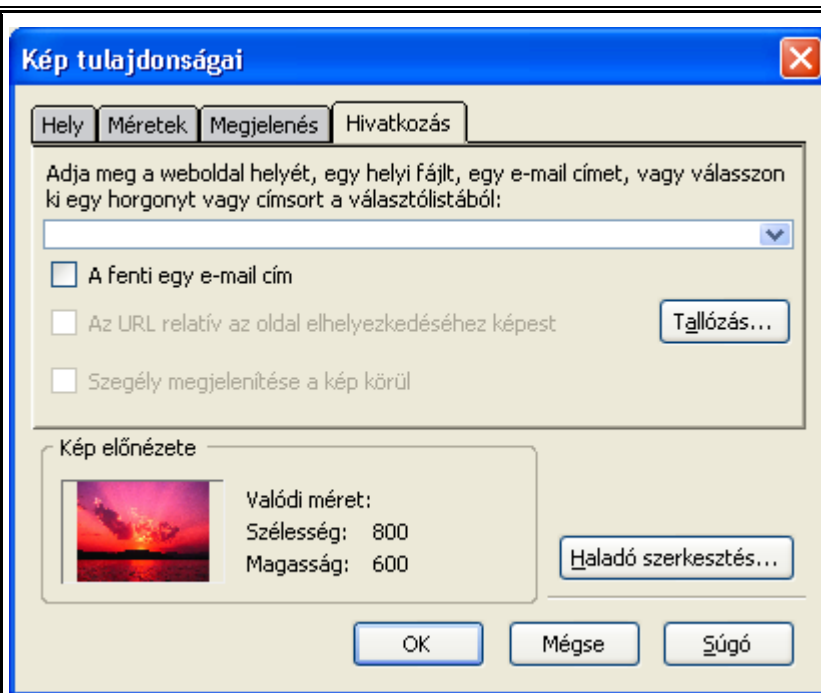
Kép tulajdonságai

Hely | Méretek | Megjelenés | Hivatkozás

Adja meg a weboldal helyét, egy helyi fájlt, egy e-mail címet, vagy válasszon ki egy horgonyt vagy címsort a választólistából:

A fenti egy e-mail cím

Az URL relatív az oldal elhelyezkedéséhez képest

Tallózás...

Szegély megjelenítése a kép körül

Kép előnézete

Valódi méret:
Szélesség: 800
Magasság: 600

Haladó szerkesztés...

OK

Mégse

Súgó